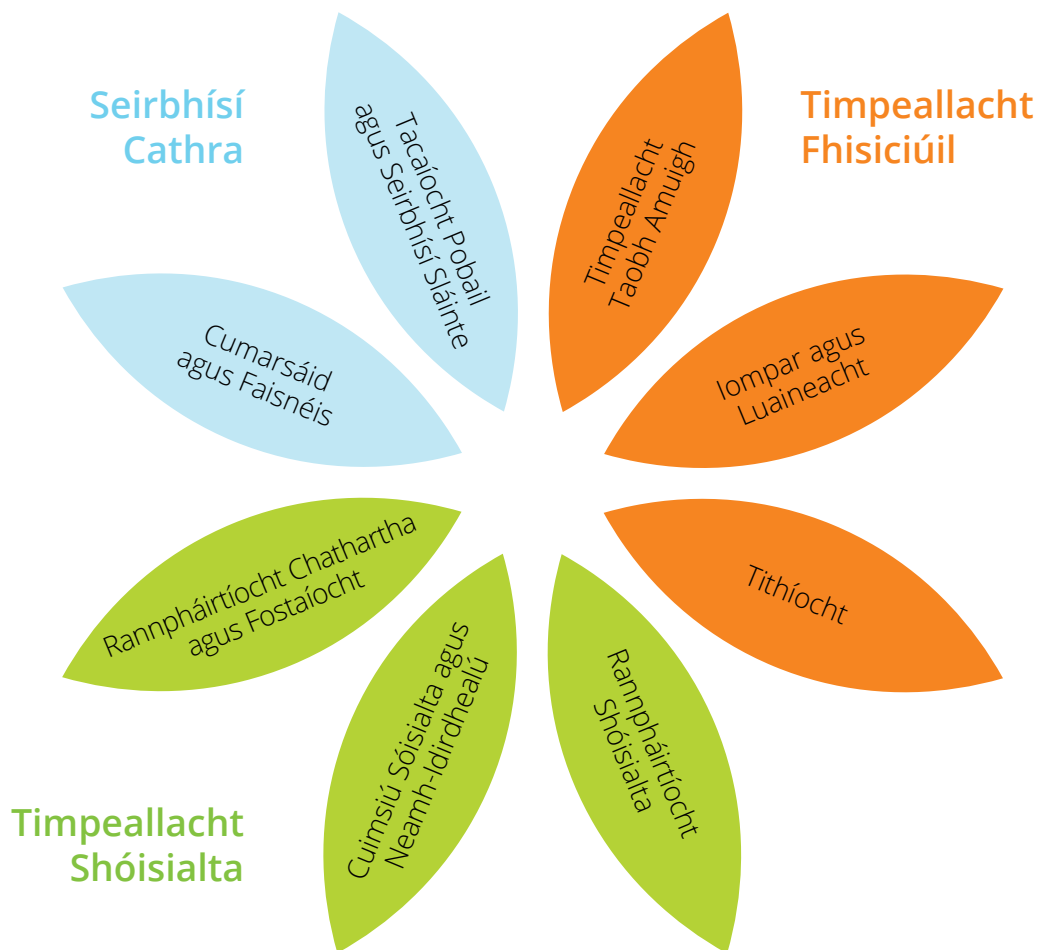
Seirbhísí Cathra

Tacaíocht Pobail agus Seirbhísí Sláinte

Timpeallacht Fhisiciúil

Timpeallacht Taobh Amuigh

Cumarsáid agus Faisnéis

Iompar agus Luaineacht

Tithíocht

Rannpháirtíocht Chathartha agus Fostaíocht

Cuimsiú Sóisialta agus Neamh-Idirdhealú

Rannpháirtíocht Shóisialta

Timpeallacht Shóisialta